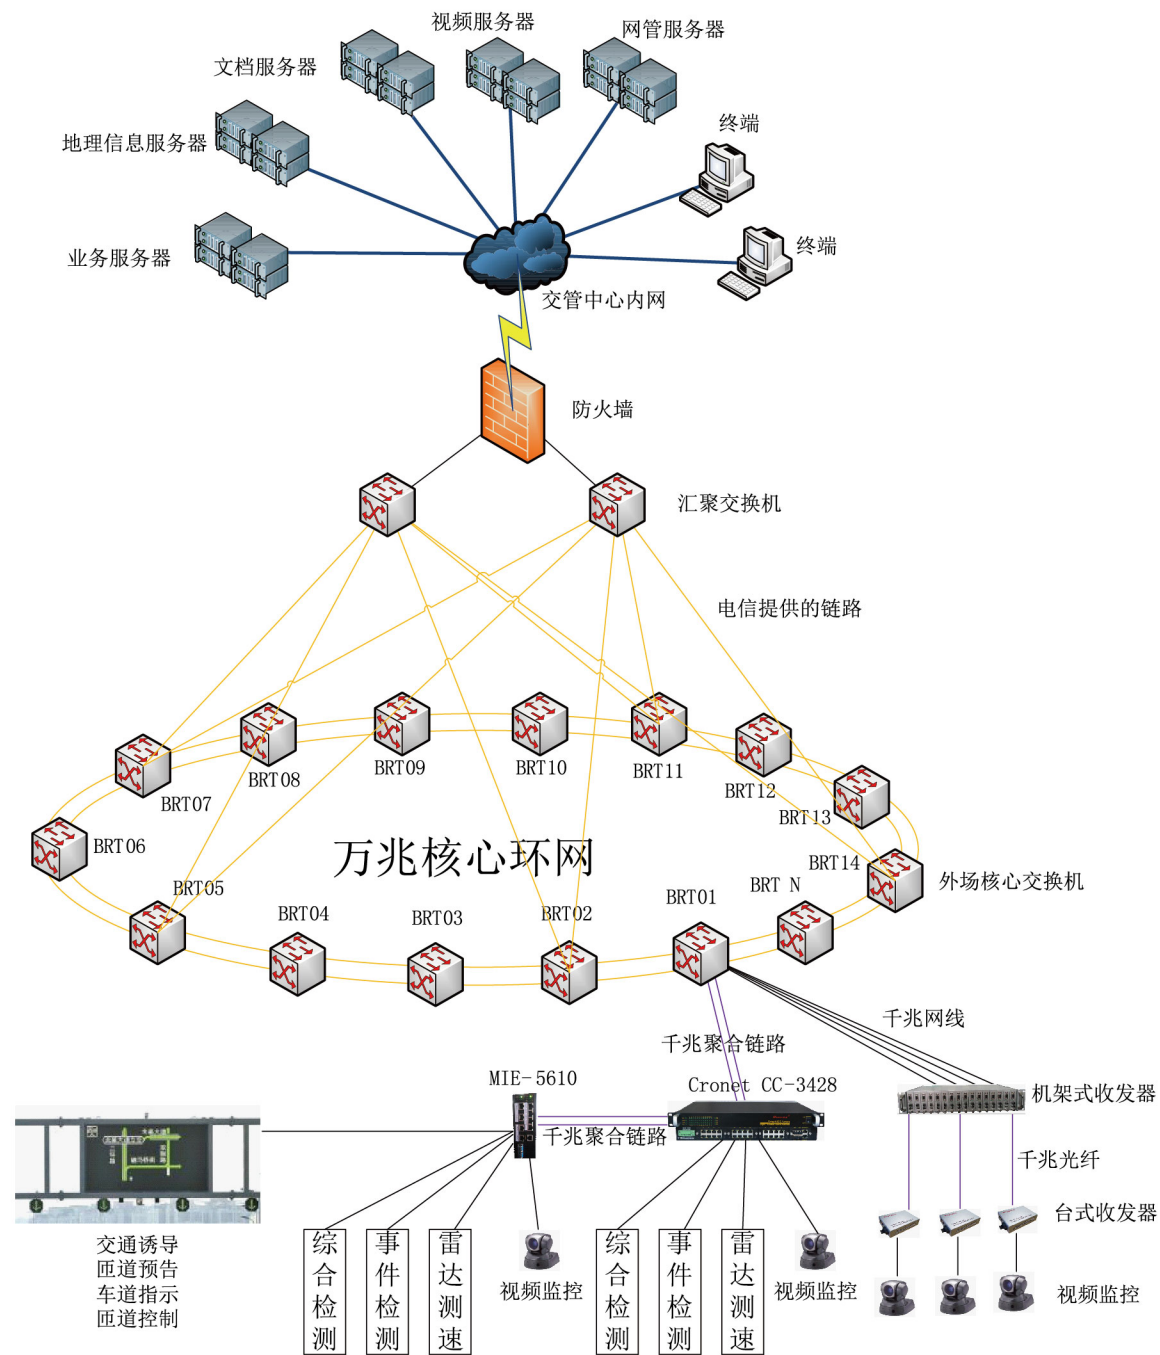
视频服务器
网管服务器
文档服务器
地理信息服务器
终端
业务服务器
终端
交管中心内网
防火墙
汇聚交换机
电信提供的链路
BRT09
BRT10
BRT11
BRT12
BRT08
BRT07
BRT13
BRT06
万兆核心环网
BRT14
外场核心交换机
BRT05
BRT N
BRT04
BRT03
BRT02
BRT01
千兆网线
千兆聚合链路
MIE-5610
Cronet CC-3428
机架式收发器
千兆聚合链路
千兆光纤
台式收发器
交通诱导
匝道预告
车道指示
匝道控制
综合检测
事件检测
雷达测速
视频监控
综合检测
事件检测
雷达测速
视频监控
视频监控